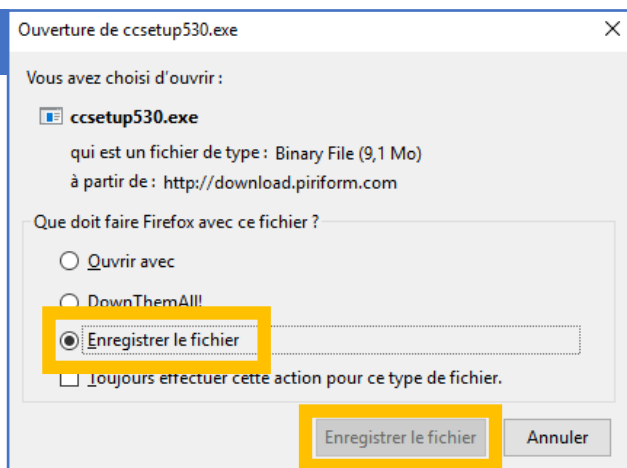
Ouverture de ccsetup530.exe

Vous avez choisi d'ouvrir :

ccsetup530.exe

qui est un fichier de type : Binary File (9,1 Mo)

à partir de : http://download.piriform.com

Que doit faire Firefox avec ce fichier ?

Ouvrir avec

DownThemAll!

Enregistrer le fichier

Toujours effectuer cette action pour ce type de fichier.

Enregistrer le fichier

Annuler